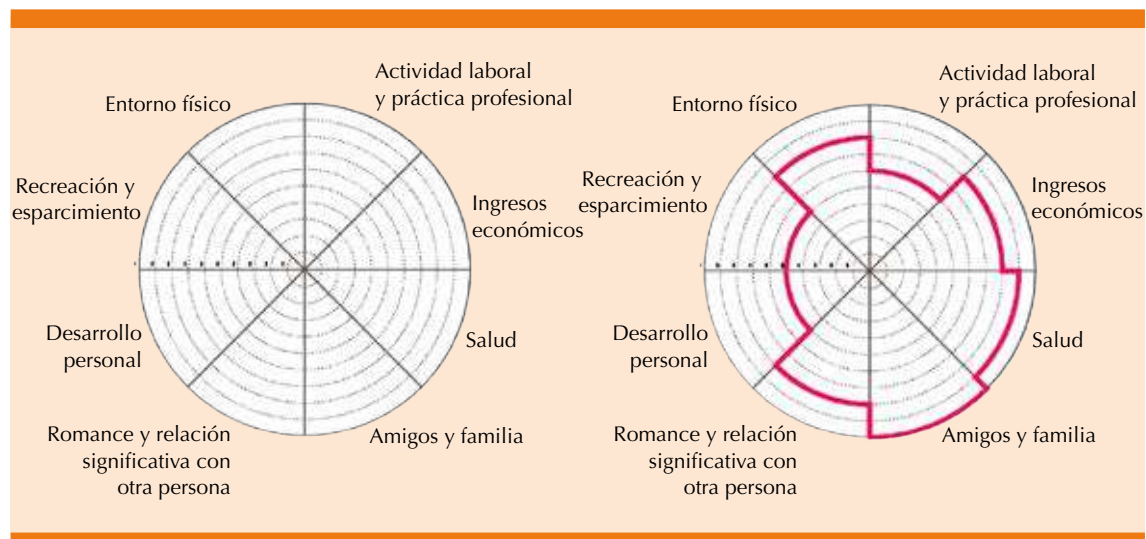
Actividad laboral y práctica profesional

Entorno físico

Recreación y esparcimiento

Ingresos económicos

Desarrollo personal

Salud

Romance y relación significativa con otra persona

Amigos y familia

Actividad laboral y práctica profesional

Entorno físico

Recreación y esparcimiento

Ingresos económicos

Desarrollo personal

Salud

Romance y relación significativa con otra persona

Amigos y familia